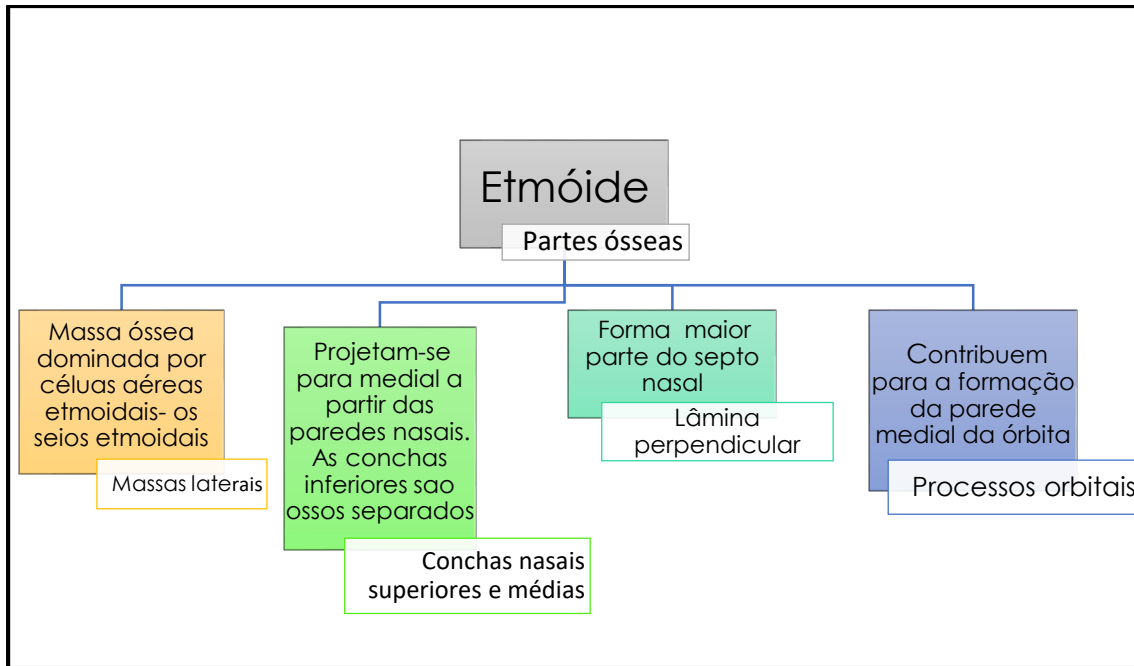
Etmóide

Partes ósseas

Massa óssea dominada por células aéreas etmoidais- os seios etmoidais

Massas laterais

Projetam-se para medial a partir das paredes nasais. As conchas inferiores sao ossos separados

Conchas nasais superiores e médias

Forma maior parte do septo nasal

Lâmina perpendicular

Contribuem para a formação da parede medial da órbita

Processos orbitais